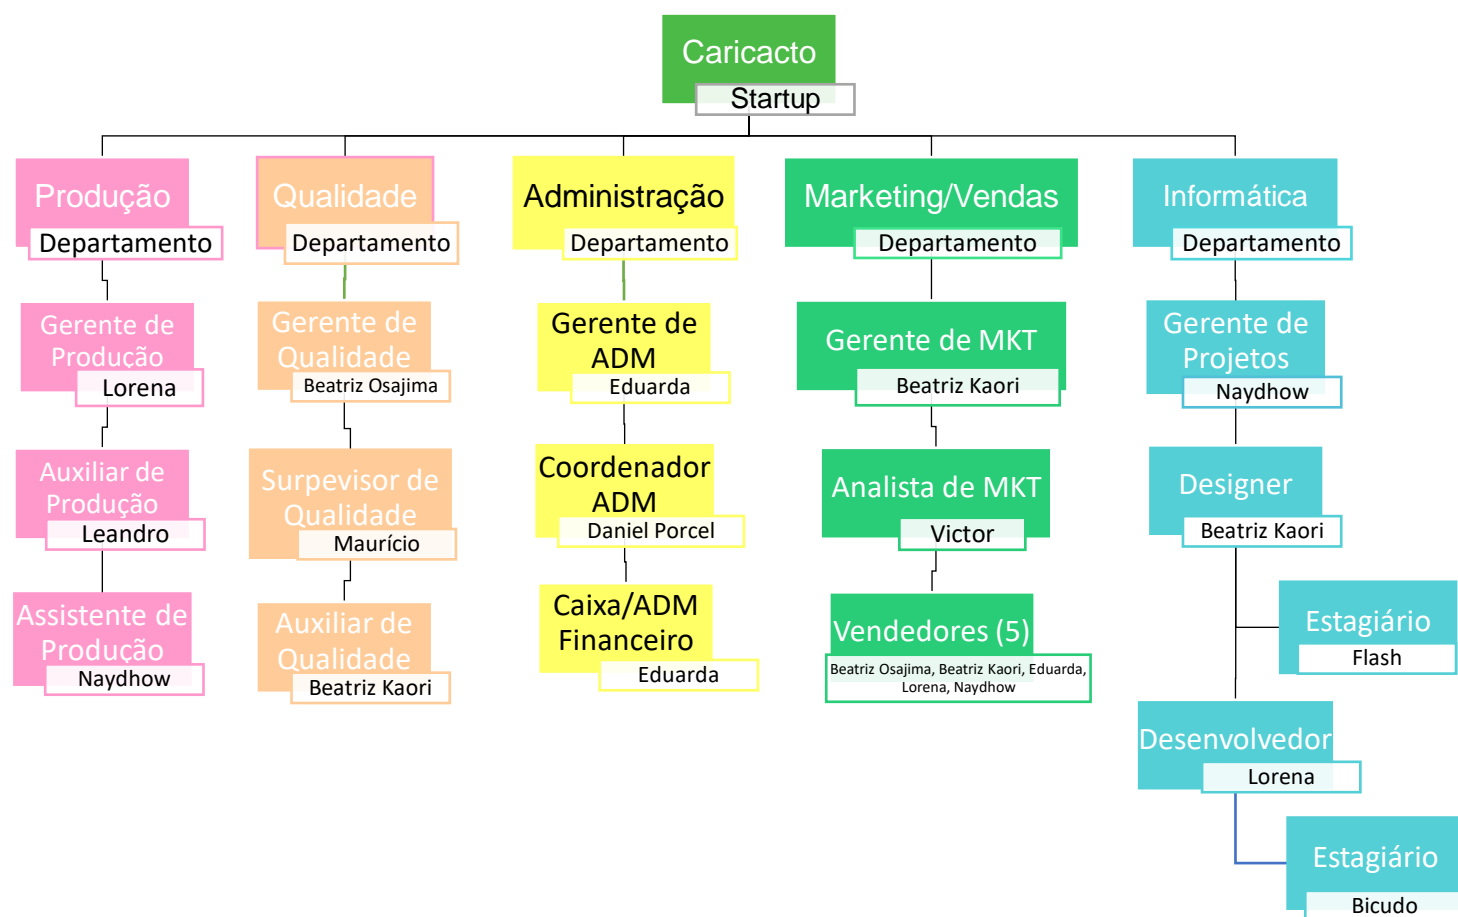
Caricacto
Startup

Produção
Departamento

Gerente de Produção
Lorena

Auxiliar de Produção
Leandro

Assistente de Produção
Naydhow

Qualidade
Departamento

Gerente de Qualidade
Beatriz Osajima

Surpevisor de Qualidade
Maurício

Auxiliar de Qualidade
Beatriz Kaori

Administração
Departamento

Gerente de ADM
Eduarda

Coordenador ADM
Daniel Porcel

Caixa/ADM Financeiro
Eduarda

Marketing/Vendas
Departamento

Gerente de MKT
Beatriz Kaori

Analista de MKT
Victor

Vendedores (5)
Beatriz Osajima, Beatriz Kaori, Eduarda, Lorena, Naydhow

Informática
Departamento

Gerente de Projetos
Naydhow

Designer
Beatriz Kaori

Estagiário
Flash

Desenvolvedor
Lorena

Estagiário
Bicudo